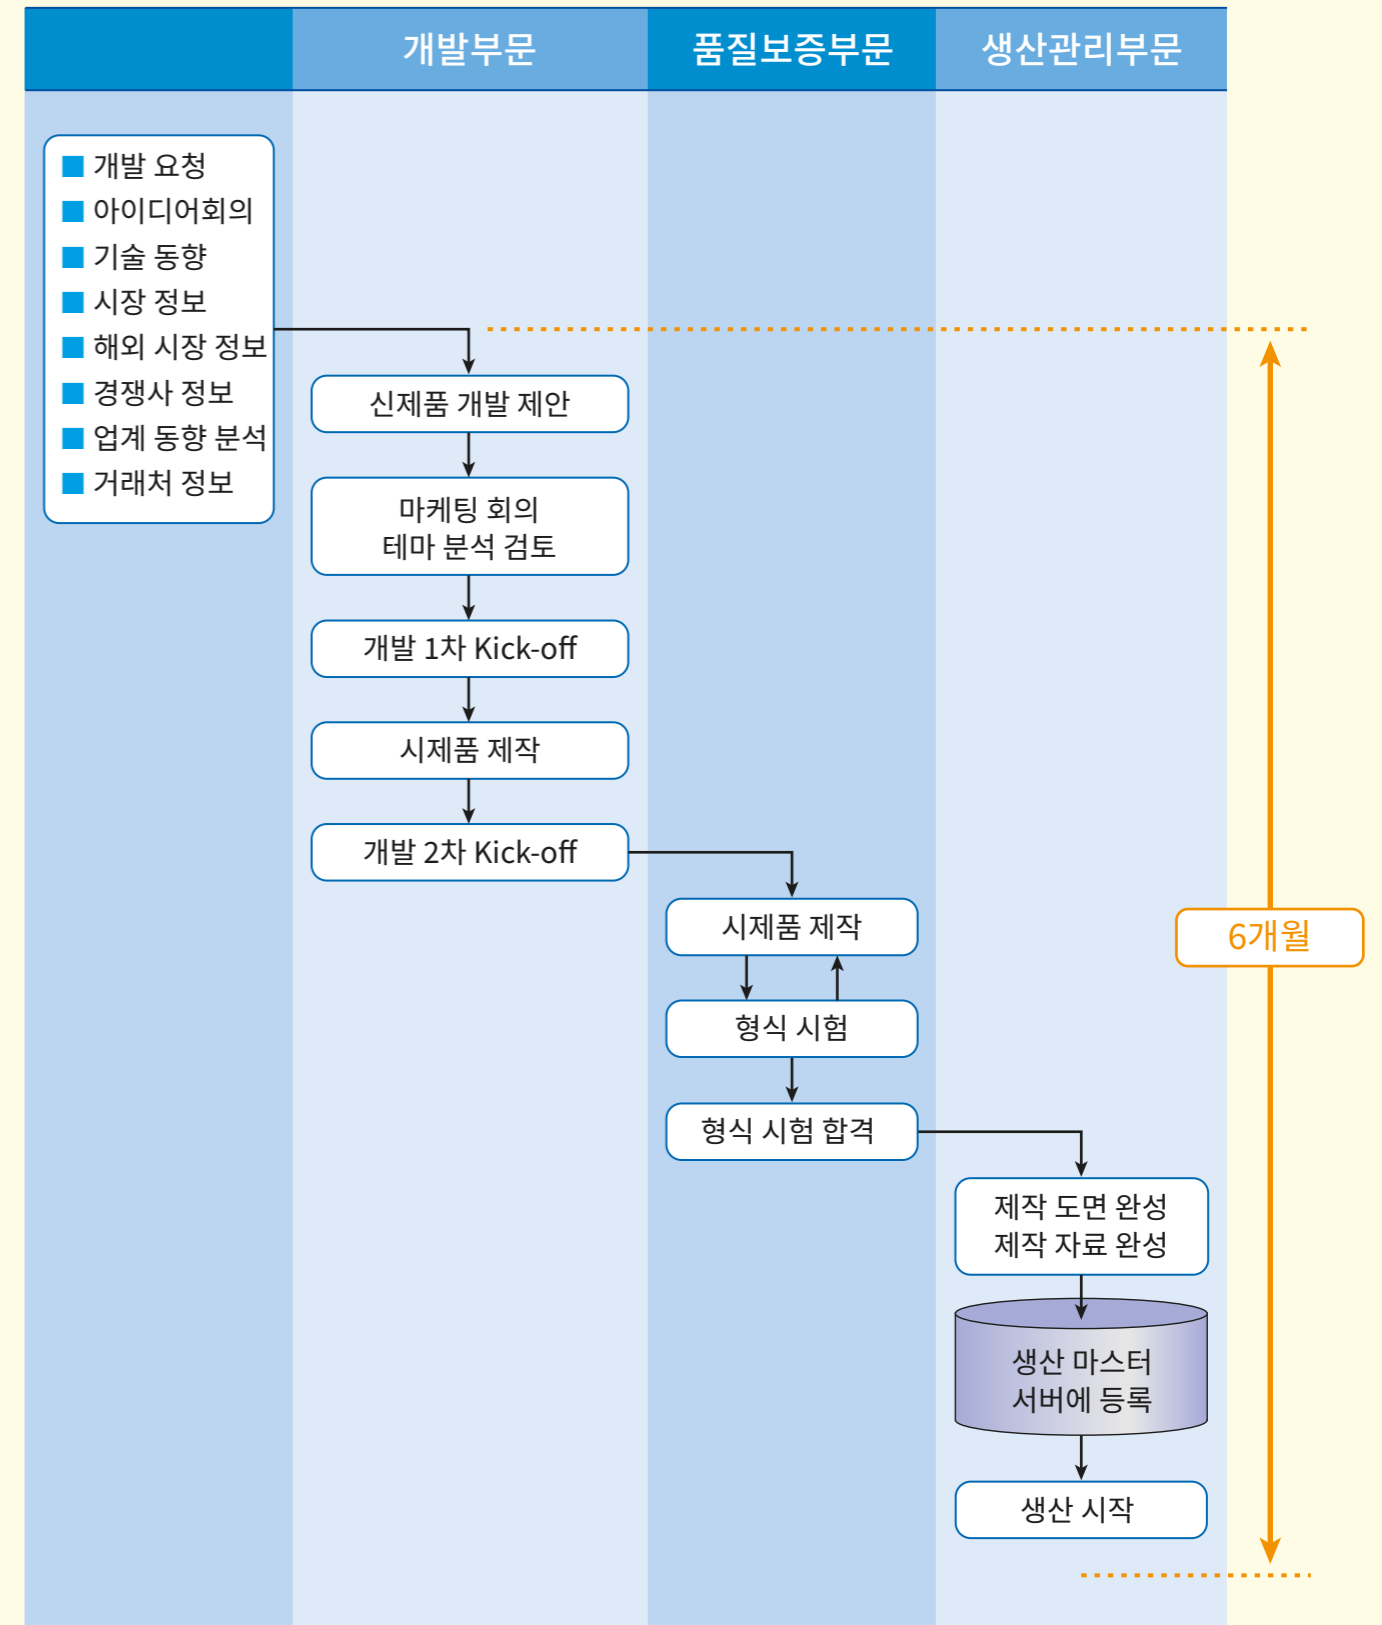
개발부문 | 품질보증부문 | 생산관리부문

■ 개발 요청
■ 아이디어회의
■ 기술 동향
■ 시장 정보
■ 해외 시장 정보
■ 경쟁사 정보
■ 업계 동향 분석
■ 거래처 정보

신제품 개발 제안

마케팅 회의
테마 분석 검토

개발 1차 Kick-off

시제품 제작

개발 2차 Kick-off

시제품 제작

형식 시험

형식 시험 합격

제작 도면 완성
제작 자료 완성

생산 마스터
서버에 등록

생산 시작

6개월